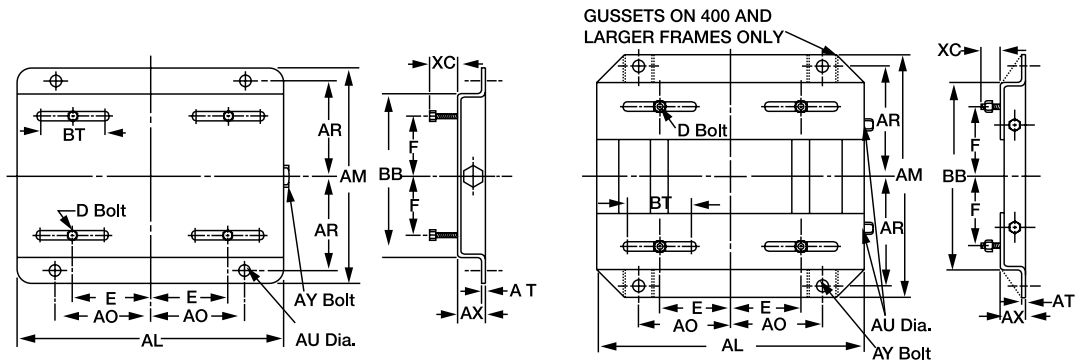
XC

BT

AR

D Bolt

AM

BB

F

F

D Bolt

AR

E

E

AO

AO

AY Bolt

A T

AX

AL

AU Dia.

GUSSETS ON 400 AND LARGER FRAMES ONLY

XC

D Bolt

AR

AM

BB

F

F

BT

AR

E

E

AO

AO

AU Dia.

AT

AX

AL

AY Bolt